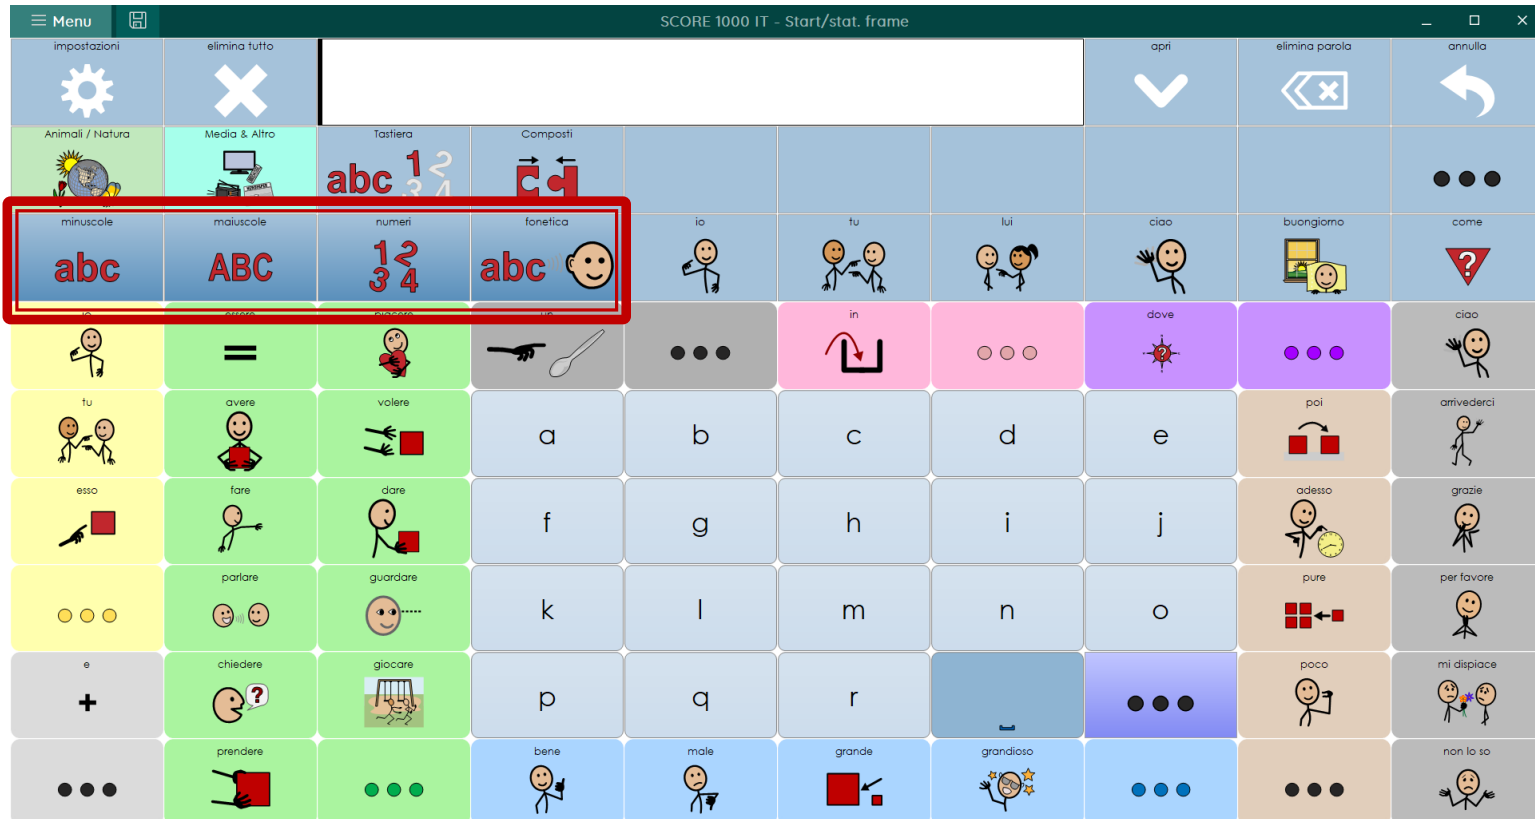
Menu

SCORE 1000 IT - Start/stat. frame

impostazioni

elimina tutto

apri

elimina parola

annulla

Animali / Natura

Media & Altro

Tastiera

abc 1 2 3 4

Composti

minuscole

abc

maiuscole

ABC

numeri

1 2 3 4

fonetica

abc

io

tu

lui

ciao

buongiorno

come

?

in

dove

ciao

tu

avere

volere

a

b

c

d

e

poi

arrivederci

esso

fare

dare

f

g

h

i

j

adesso

grazie

parlare

guardare

k

l

m

n

o

pure

per favore

e

+

chiedere

?

giocare

p

q

r

poco

mi dispiace

prendere

bene

male

grande

grandioso

non lo so